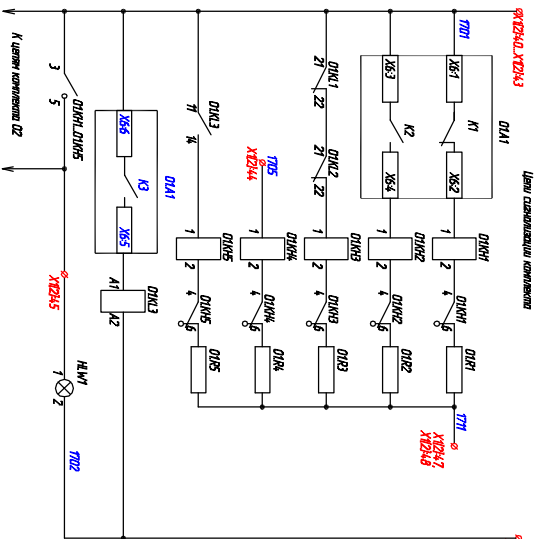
К цепям комплекта 02
3
5
01КН_01КН5
XК6
К3
XК5
01А1
A1
A2
01КL3
X12145
HLW1
1
2
1702
11
14
01КL3
X12144
1705
21
22
01КК1
21
22
01КК2
1701
X12140_X12143
XК3
XК1
К2
К1
XК4
XК2
01А1
Цепи сигнализации комплекта
1
2
01КК5
1
2
01КК4
1
2
01КК3
1
2
01КК2
1
2
01КК1
4
6
01КК5
4
6
01КК4
4
6
01КК3
4
6
01КК2
4
6
01КК1
01R5
01R4
01R3
01R2
01R1
1711
X12147
X12148